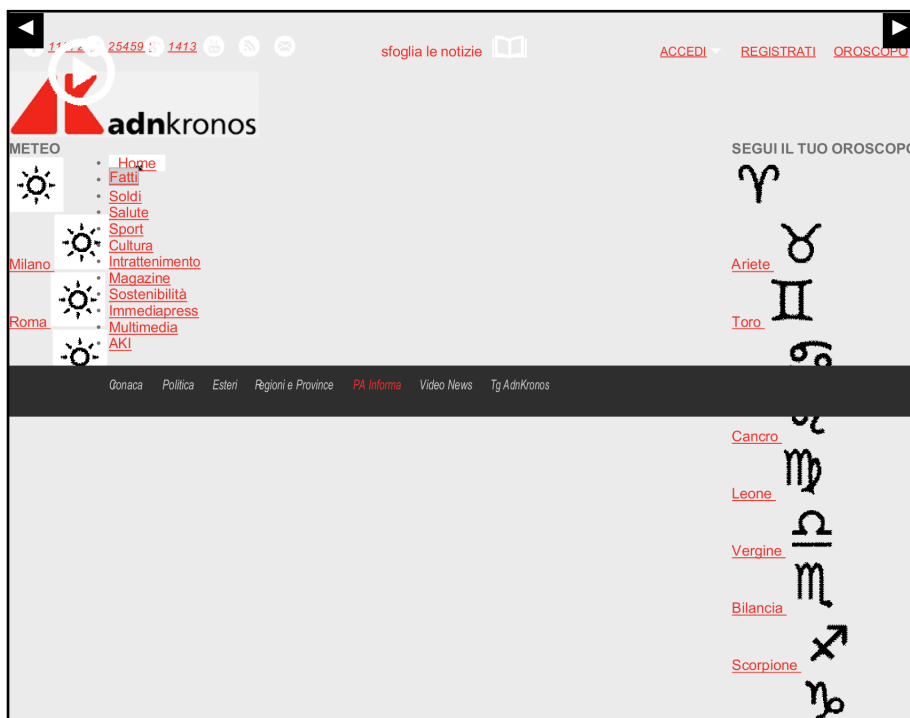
11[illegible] 25459 1413 sfoglia le notizie ACCEDI REGISTRATI OROSCOPO

adnkronos

METEO

Milano

Roma

- Home
- Fatti
- Soldi
- Salute
- Sport
- Cultura
- Intrattenimento
- Magazine
- Sostenibilità
- Immediapress
- Multimedia
- AKI

Cronaca Politica Esteri Regioni e Province PA Informa Video News Tg AdnKronos

SEGUI IL TUO OROSCOPO

Ariete

Toro

Cancro

Leone

Vergine

Bilancia

Scorpione